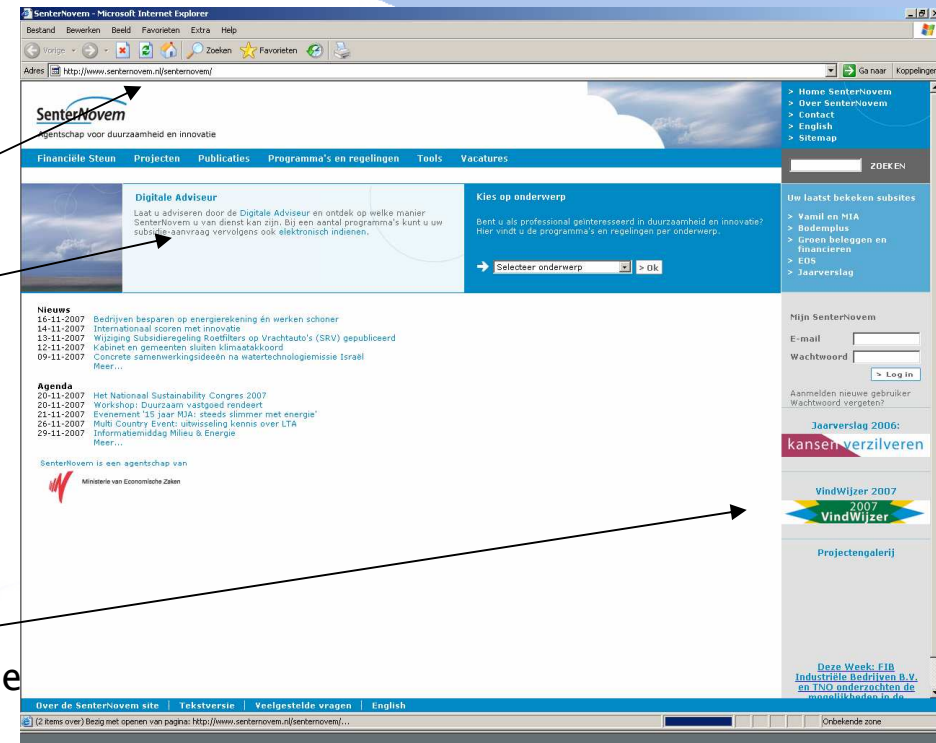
SenterNovem - Microsoft Internet Explorer

Bestand Bewerken Beeld Favorieten Extra Help

Vorige Zoeken Favorieten

Adres http://www.senternovem.nl/senternovem/

Ga naar Koppelingen

SenterNovem
Agentschap voor duurzaamheid en innovatie

> Home SenterNovem
> Over SenterNovem
> Contact
> English
> Sitemap

Financiële Steun Projecten Publicaties Programma's en regelingen Tools Vacatures

ZOEKEN

Digitale Adviseur
Laat u adviseren door de Digitale Adviseur en ontdek op welke manier SenterNovem u van dienst kan zijn. Bij een aantal programma's kunt u uw subsidie-aanvraag vervolgens ook elektronisch indienen.

Kies op onderwerp
Bent u als professional geïnteresseerd in duurzaamheid en innovatie? Hier vindt u de programma's en regelingen per onderwerp.

Selecteer onderwerp > Ok

Uw laatst bekeken subsites
> Vamil en MIA
> Bodemplus
> Groen beleggen en financieren
> EOS
> Jaarverslag

Nieuws
16-11-2007 Bedrijven besparen op energierekening én werken schoner
14-11-2007 Internationaal scoren met innovatie
13-11-2007 Wijziging Subsidieregeling Roetfilters op Vrachtauto's (SRV) gepubliceerd
12-11-2007 Kabinet en gemeenten sluiten klimaatakkoord
09-11-2007 Concrete samenwerkingsideeën na watertechnologiemissie Israël
Meer...

Agenda
20-11-2007 Het Nationaal Sustainability Congres 2007
20-11-2007 Workshop: Duurzaam vastgoed rendeert
21-11-2007 Evenement '15 jaar MJA: steeds slimmer met energie'
26-11-2007 Multi Country Event: uitwisseling kennis over LTA
29-11-2007 Informatiemiddag Milieu & Energie
Meer...

SenterNovem is een agentschap van
Ministerie van Economische Zaken

Mijn SenterNovem
E-mail
Wachtwoord
> Log in
Aanmelden nieuwe gebruiker
Wachtwoord vergeten?

Jaarverslag 2006:
kansen verzilveren

VindWijzer 2007
2007 VindWijzer

Projectengalerij

Deze Week: FIB Industriële Bedrijven B.V. en TNO onderzochten de mogelijkheden in de

e

Over de SenterNovem site | Tekstversie | Veelgestelde vragen | English

(2 items over) Bezig met openen van pagina: http://www.senternovem.nl/senternovem/...

Onbekende zone